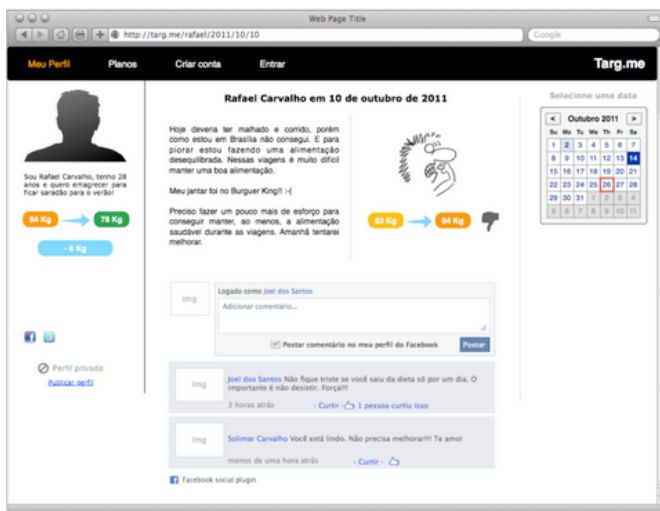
Web Page Title

http://targ.me/rafael/2011/10/10

Google

Meu Perfil Planos Criar conta Entrar

Targ.me

Sou Rafael Carvalho, tenho 28 anos e quero emagrecer para ficar saradão para o verão!

84 Kg → 78 Kg

- 6 Kg

Perfil privado

Publicar perfil

Rafael Carvalho em 10 de outubro de 2011

Hoje deveria ter malhado e corrido, porém como estou em Brasília não consegui. E para piorar estou fazendo uma alimentação desequilibrada. Nessas viagens é muito difícil manter uma boa alimentação.

Meu jantar foi no Burguer King!! :-(

Preciso fazer um pouco mais de esforço para conseguir manter, ao menos, a alimentação saudável durante as viagens. Amanhã tentarei melhorar.

83 Kg → 84 Kg

Selecione uma data

| Outubro 2011 | | | | | | |
|---|---|---|---|---|---|---|
| Su | Mo | Tu | We | Th | Fr | Sa |
| 1 | 2 | 3 | 4 | 5 | 6 | 7 |
| 8 | 9 | 10 | 11 | 12 | 13 | 14 |
| 15 | 16 | 17 | 18 | 19 | 20 | 21 |
| 22 | 23 | 24 | 25 | 26 | 27 | 28 |
| 29 | 30 | 31 | 1 | 2 | 3 | 4 |
| 5 | 6 | 7 | 8 | 9 | 10 | 11 |

Img

Logado como Joel dos Santos

Adicionar comentário...

Postar comentário no meu perfil do Facebook

Postar

Img

Joel dos Santos Não fique triste se você saiu da dieta só por um dia. O importante é não desistir. Força!!!

3 horas atrás · Curtir · 1 pessoa curtiu isso

Img

Solimar Carvalho Você está lindo. Não precisa melhorar!!! Te amo!

menos de uma hora atrás · Curtir ·

Facebook social plugin